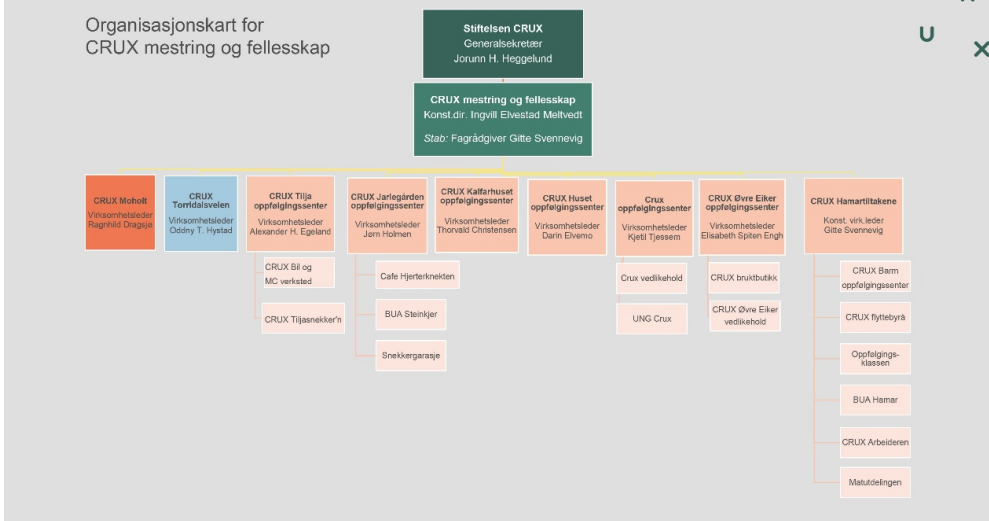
Organisasjonskart for
CRUX mestring og fellesskap

U X

Stiftelsen CRUX
Generalsekretær
Jorunn H. Heggelund

CRUX mestring og fellesskap
Konst.dir. Ingvill Elvestad Meltvedt
Stab: Fagrådgiver Gitte Svennevig

CRUX Moholt
Virksomhetsleder
Ragnhild Dragsjø

CRUX Torridalsveien
Virksomhetsleder
Oddny T. Hystad

CRUX Tilja oppfølgingssenter
Virksomhetsleder
Alexander H. Egeland

CRUX Bil og MC verksted

CRUX Tiljasnekker'n

CRUX Jarlegården oppfølgingssenter
Virksomhetsleder
Jørn Holmen

Cafe Hjerterknekten

BUA Steinkjer

Snekkergarasje

CRUX Kalfarhuset oppfølgingssenter
Virksomhetsleder
Thorvald Christensen

CRUX Huset oppfølgingssenter
Virksomhetsleder
Darin Elvemo

Crux oppfølgingssenter
Virksomhetsleder
Kjetil Tjessem

Crux vedlikehold

UNG Crux

CRUX Øvre Eiker oppfølgingssenter
Virksomhetsleder
Elisabeth Spiten Engh

CRUX bruktbutikk

CRUX Øvre Eiker vedlikehold

CRUX Hamartiltakene
Konst. virk.leder
Gitte Svennevig

CRUX Barm oppfølgingssenter

CRUX flyttebyrå

Oppfølgings-klassen

BUA Hamar

CRUX Arbeideren

Matutdelingen